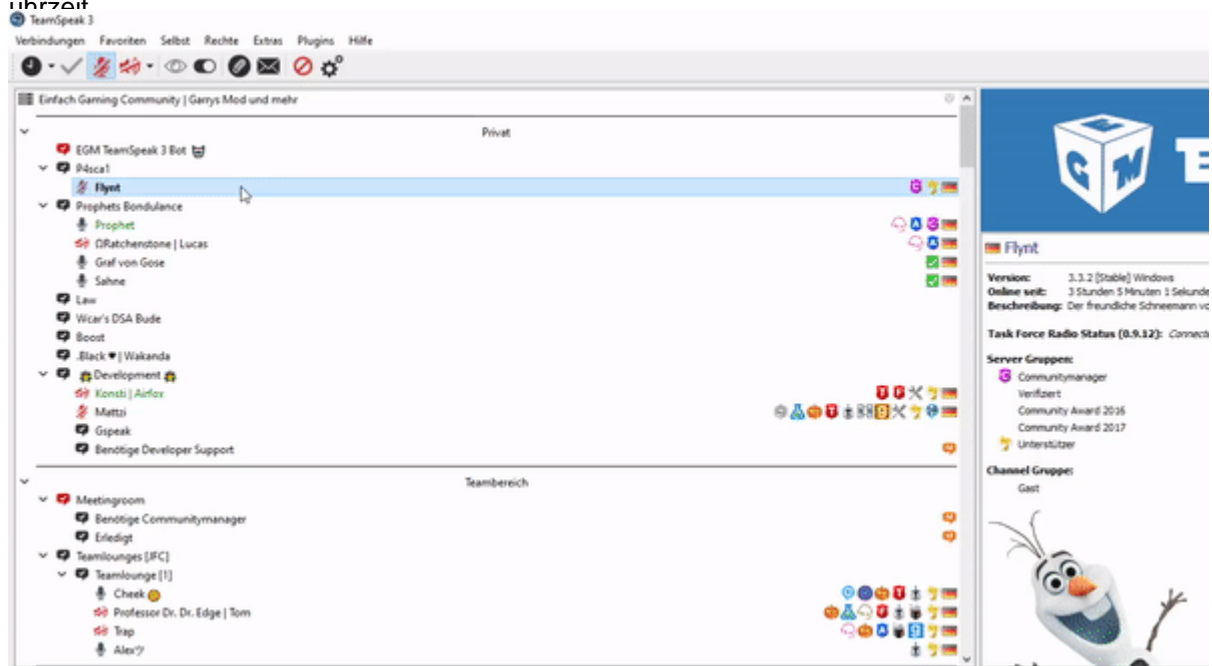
uhrzeit
TeamSpeak 3
Verbindungen Favoriten Selbst Rechte Extras Plugins Hilfe

Einfach Gaming Community | Garrys Mod und mehr

Privat
EGM TeamSpeak 3 Bot
P4sca1
Flynt
Prophets Bondulance
Prophet
ΩRatchenstone | Lucas
Graf von Gose
Sahne
Law
Wcar's DSA Bude
Boost
.Black ♥ | Wakanda
Development
Konsti | Airfox
Mattzi
Gspeak
Benötige Developer Support

Teambereich
Meetingroom
Benötige Communitymanager
Erledigt
Teamlounges [JFC]
Teamlounge [1]
Cheek
Professor Dr. Dr. Edge | Tom
Trap
Alexツ

EGM
Flynt
Version: 3.3.2 [Stable] Windows
Online seit: 3 Stunden 5 Minuten 1 Sekunde
Beschreibung: Der freundliche Schneemann vo
Task Force Radio Status (0.9.12): Connect
Server Gruppen:
Communitymanager
Verifiziert
Community Award 2016
Community Award 2017
Unterstützer
Channel Gruppe:
Gast